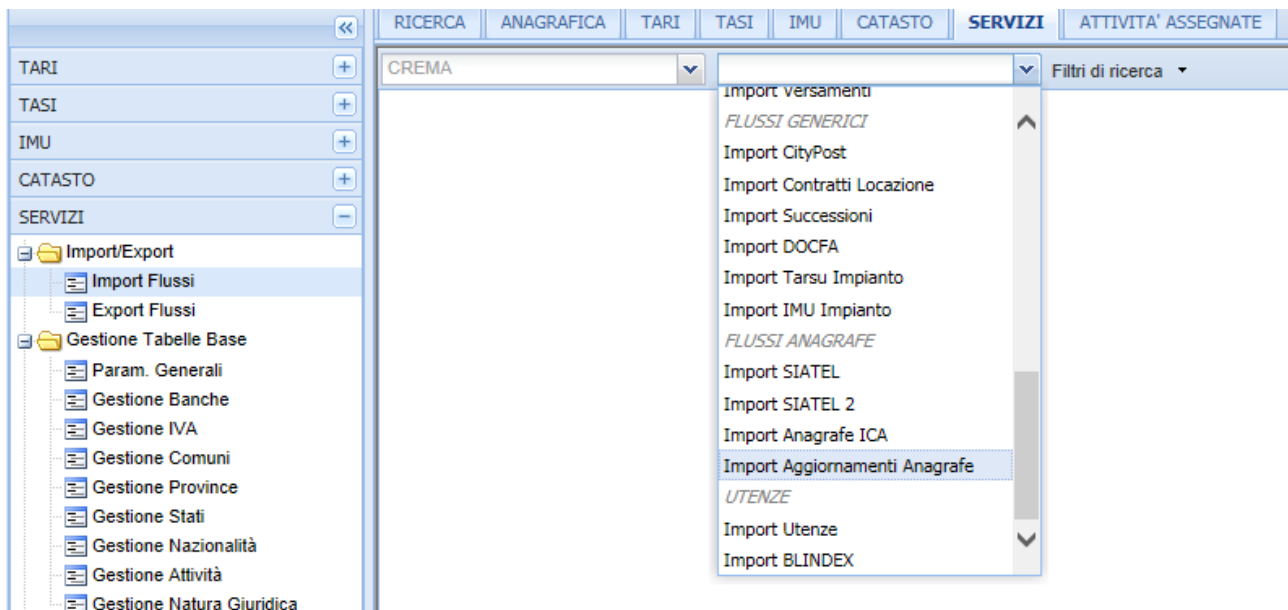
«

TARI +
TASI +
IMU +
CATASTO +
SERVIZI −

Import/Export
Import Flussi
Export Flussi
Gestione Tabelle Base
Param. Generali
Gestione Banche
Gestione IVA
Gestione Comuni
Gestione Province
Gestione Stati
Gestione Nazionalità
Gestione Attività
Gestione Natura Giuridica

RICERCA | ANAGRAFICA | TARI | TASI | IMU | CATASTO | SERVIZI | ATTIVITA' ASSEGNATE

CREMA

Filtri di ricerca

Import Versamenti
FLUSSI GENERICI
Import CityPost
Import Contratti Locazione
Import Successioni
Import DOCFA
Import Tarsu Impianto
Import IMU Impianto
FLUSSI ANAGRAFE
Import SIATEL
Import SIATEL 2
Import Anagrafe ICA
Import Aggiornamenti Anagrafe
UTENZE
Import Utenze
Import BLINDEX